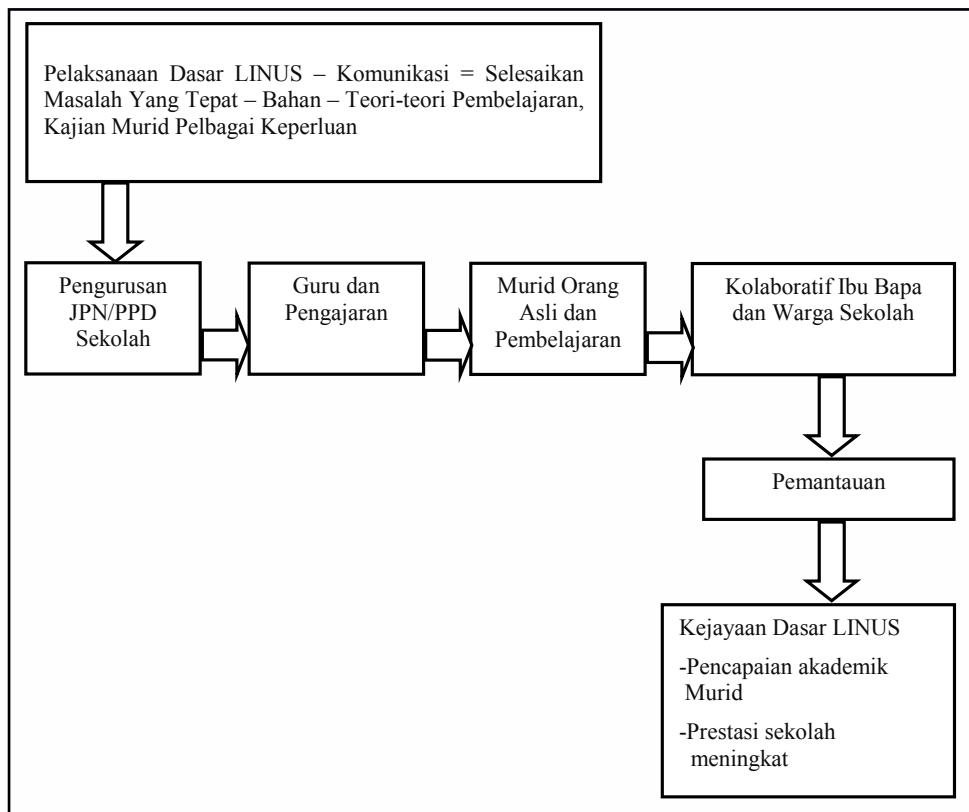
Pelaksanaan Dasar LINUS – Komunikasi = Selesaikan Masalah Yang Tepat – Bahan – Teori-teori Pembelajaran, Kajian Murid Pelbagai Keperluan

Pengurusan JPN/PPD Sekolah

Guru dan Pengajaran

Murid Orang Asli dan Pembelajaran

Kolaboratif Ibu Bapa dan Warga Sekolah

Pemantauan

Kejayaan Dasar LINUS

-Pencapaian akademik Murid

-Prestasi sekolah meningkat